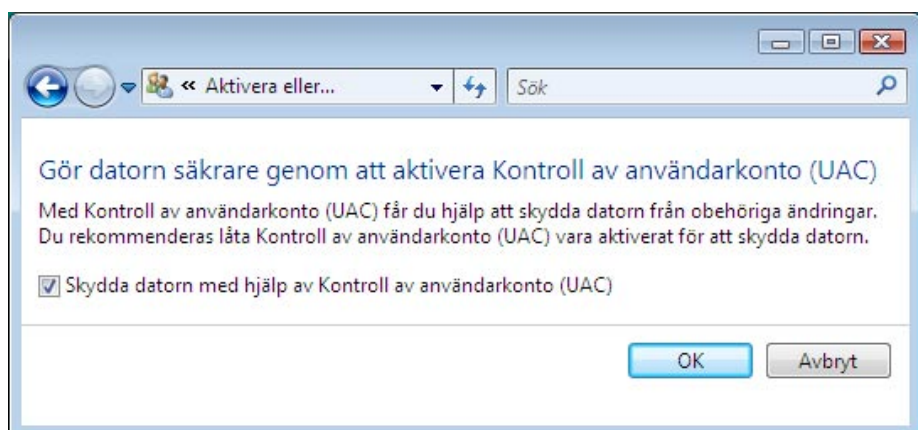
« Aktivera eller...

Sök

Gör datorn säkrare genom att aktivera Kontroll av användarkonto (UAC)

Med Kontroll av användarkonto (UAC) får du hjälp att skydda datorn från obehöriga ändringar. Du rekommenderas låta Kontroll av användarkonto (UAC) vara aktiverat för att skydda datorn.

Skydda datorn med hjälp av Kontroll av användarkonto (UAC)

OK

Avbryt